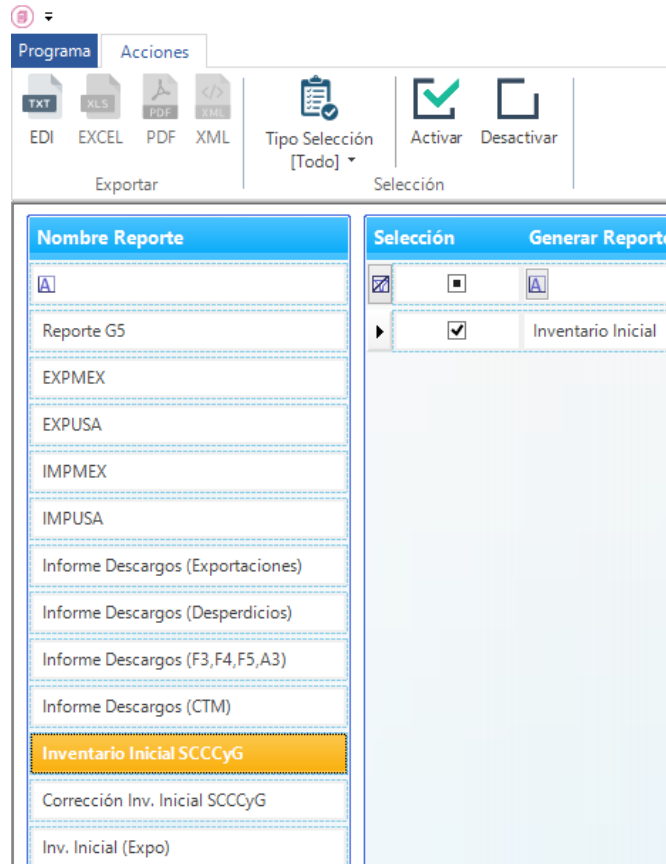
Programa | Acciones

TXT EDI | XLS EXCEL | PDF PDF | XML XML
Exportar

Tipo Selección [Todo]
Activar | Desactivar
Selección

| Nombre Reporte |
|---|
| A |
| Reporte G5 |
| EXPMEX |
| EXPUSA |
| IMPMEX |
| IMPUSA |
| Informe Descargos (Exportaciones) |
| Informe Descargos (Desperdicios) |
| Informe Descargos (F3,F4,F5,A3) |
| Informe Descargos (CTM) |
| Inventario Inicial SCCCyG |
| Corrección Inv. Inicial SCCCyG |
| Inv. Inicial (Expo) |

| Selección | Generar Report |
|---|---|
| ■ | A |
| ✓ | Inventario Inicial |